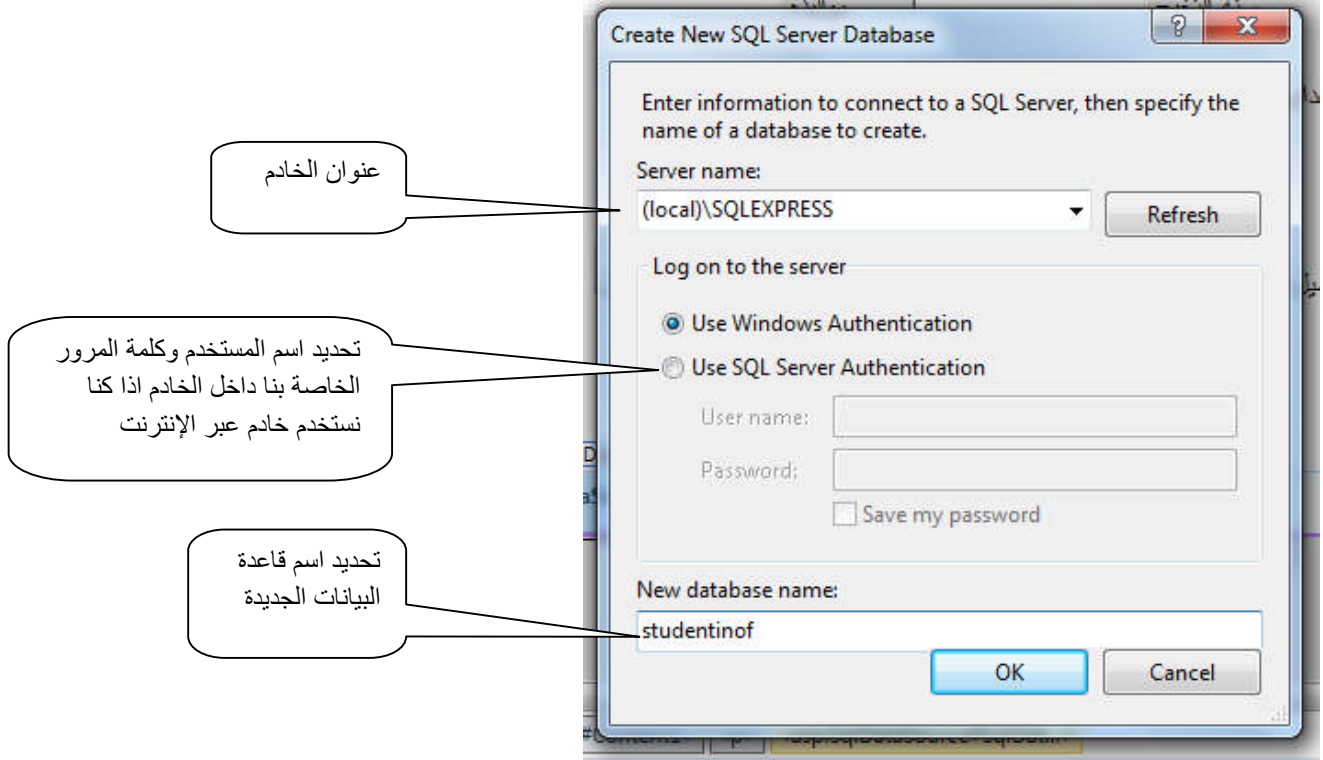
Create New SQL Server Database

?

X

Enter information to connect to a SQL Server, then specify the name of a database to create.

Server name:

(local)\SQLEXPRESS

Refresh

Log on to the server

Use Windows Authentication

Use SQL Server Authentication

User name:

Password:

Save my password

New database name:

studentinof

OK

Cancel

عنوان الخادم

تحديد اسم المستخدم وكلمة المرور الخاصة بنا داخل الخادم اذا كنا نستخدم خادم عبر الإنترنت

تحديد اسم قاعدة البيانات الجديدة